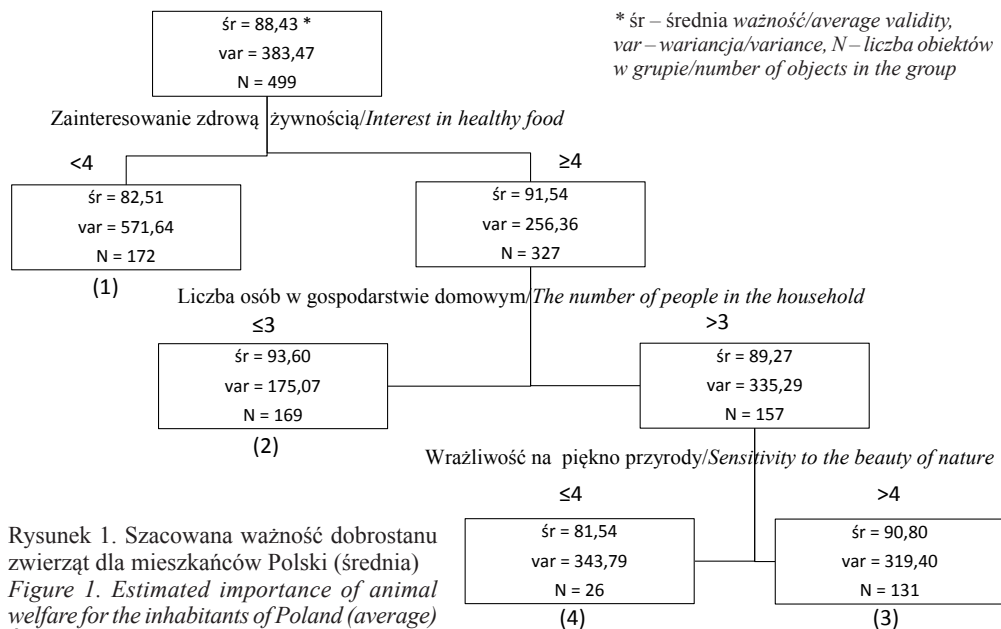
śr = 88,43 *
var = 383,47
N = 499

* śr – średnia ważność/average validity, var – wariancja/variance, N – liczba obiektów w grupie/number of objects in the group

Zainteresowanie zdrową żywnością/Interest in healthy food

<4

śr = 82,51
var = 571,64
N = 172

(1)

≥4

śr = 91,54
var = 256,36
N = 327

Liczba osób w gospodarstwie domowym/The number of people in the household

≤3

śr = 93,60
var = 175,07
N = 169

(2)

>3

śr = 89,27
var = 335,29
N = 157

Wrażliwość na piękno przyrody/Sensitivity to the beauty of nature

≤4

śr = 81,54
var = 343,79
N = 26

(4)

>4

śr = 90,80
var = 319,40
N = 131

(3)

Rysunek 1. Szacowana ważność dobrostanu zwierząt dla mieszkańców Polski (średnia)
Figure 1. Estimated importance of animal welfare for the inhabitants of Poland (average)